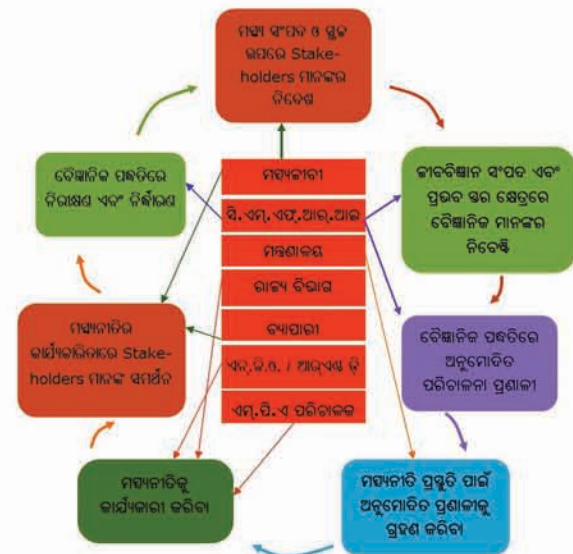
ମତ୍ସ୍ୟ ସଂପଦ ଓ ସ୍ଥଳ ଉପରେ Stake-holders ମାନଙ୍କର ନିବେଶ

ଜୀବବିଜ୍ଞାନ ସଂପଦ ଏବଂ ପ୍ରଭବ ସ୍ତର କ୍ଷେତ୍ରରେ ବୈଜ୍ଞାନିକ ମାନଙ୍କର ନିବେଶ

ବୈଜ୍ଞାନିକ ପଦ୍ଧତିରେ ଅନୁମୋଦିତ ପରିଚାଳନା ପ୍ରଣାଳୀ

ମତ୍ସ୍ୟନୀତି ପ୍ରସ୍ତୁତି ପାଇଁ ଅନୁମୋଦିତ ପ୍ରଣାଳୀକୁ ଗ୍ରହଣ କରିବା

ମତ୍ସ୍ୟନୀତିକୁ କାର୍ଯ୍ୟକାରୀ କରିବା

ମତ୍ସ୍ୟନୀତିର କାର୍ଯ୍ୟକାରିତାରେ Stake-holders ମାନଙ୍କ ସମର୍ଥନ

ବୈଜ୍ଞାନିକ ପଦ୍ଧତିରେ ନିରୀକ୍ଷଣ ଏବଂ ନିର୍ଦ୍ଧାରଣ

ମତ୍ସ୍ୟଜୀବୀ

ସି.ଏମ୍.ଏଫ୍.ଆର୍.ଆଇ

ମନ୍ତ୍ରଣାଳୟ

ରାଜ୍ୟ ବିଭାଗ

ବ୍ୟାପାରୀ

ଏନ୍.ଜି.ଓ. / ଆଦ୍ୟକ୍ଷ ଡ଼ି

ଏମ୍.ପି.ଏ ପରିଚାଳକ